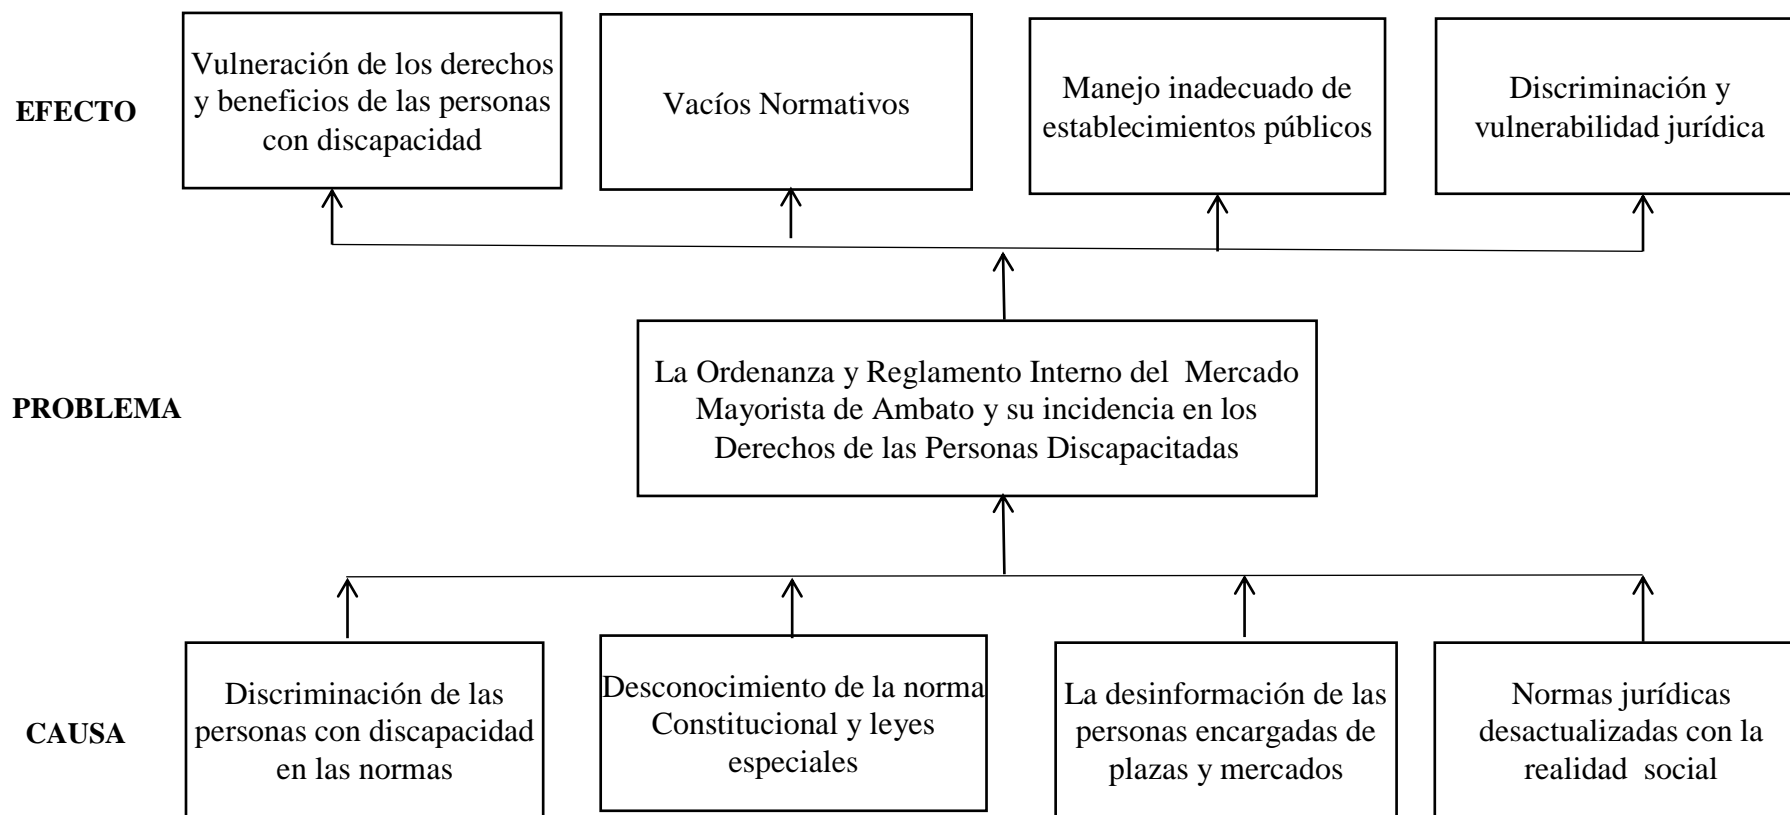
EFECTO

Vulneración de los derechos y beneficios de las personas con discapacidad

Vacíos Normativos

Manejo inadecuado de establecimientos públicos

Discriminación y vulnerabilidad jurídica

PROBLEMA

La Ordenanza y Reglamento Interno del Mercado Mayorista de Ambato y su incidencia en los Derechos de las Personas Discapacitadas

CAUSA

Discriminación de las personas con discapacidad en las normas

Desconocimiento de la norma Constitucional y leyes especiales

La desinformación de las personas encargadas de plazas y mercados

Normas jurídicas desactualizadas con la realidad social